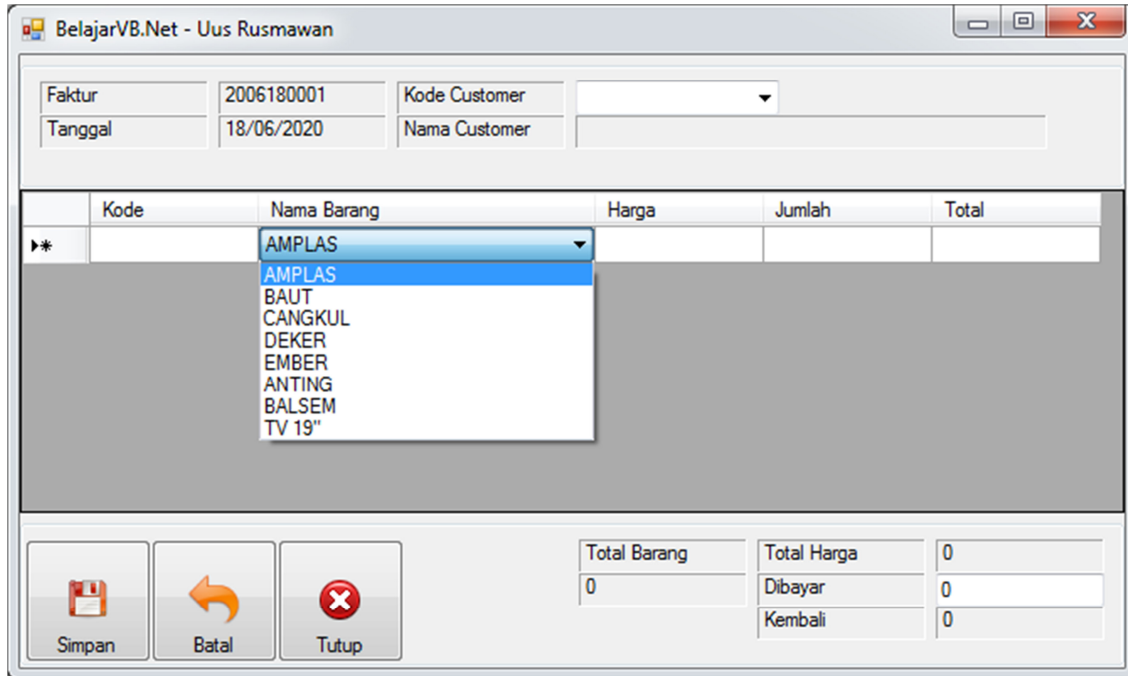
BelajarVB.Net - Uus Rusmawan

Faktur
2006180001
Kode Customer
Tanggal
18/06/2020
Nama Customer

| | Kode | Nama Barang | Harga | Jumlah | Total |
|---|---|---|---|---|---|
| ▸* | | AMPLAS | | | |

AMPLAS
BAUT
CANGKUL
DEKER
EMBER
ANTING
BALSEM
TV 19''

Simpan
Batal
Tutup

Total Barang
0
Total Harga
0
Dibayar
0
Kembali
0